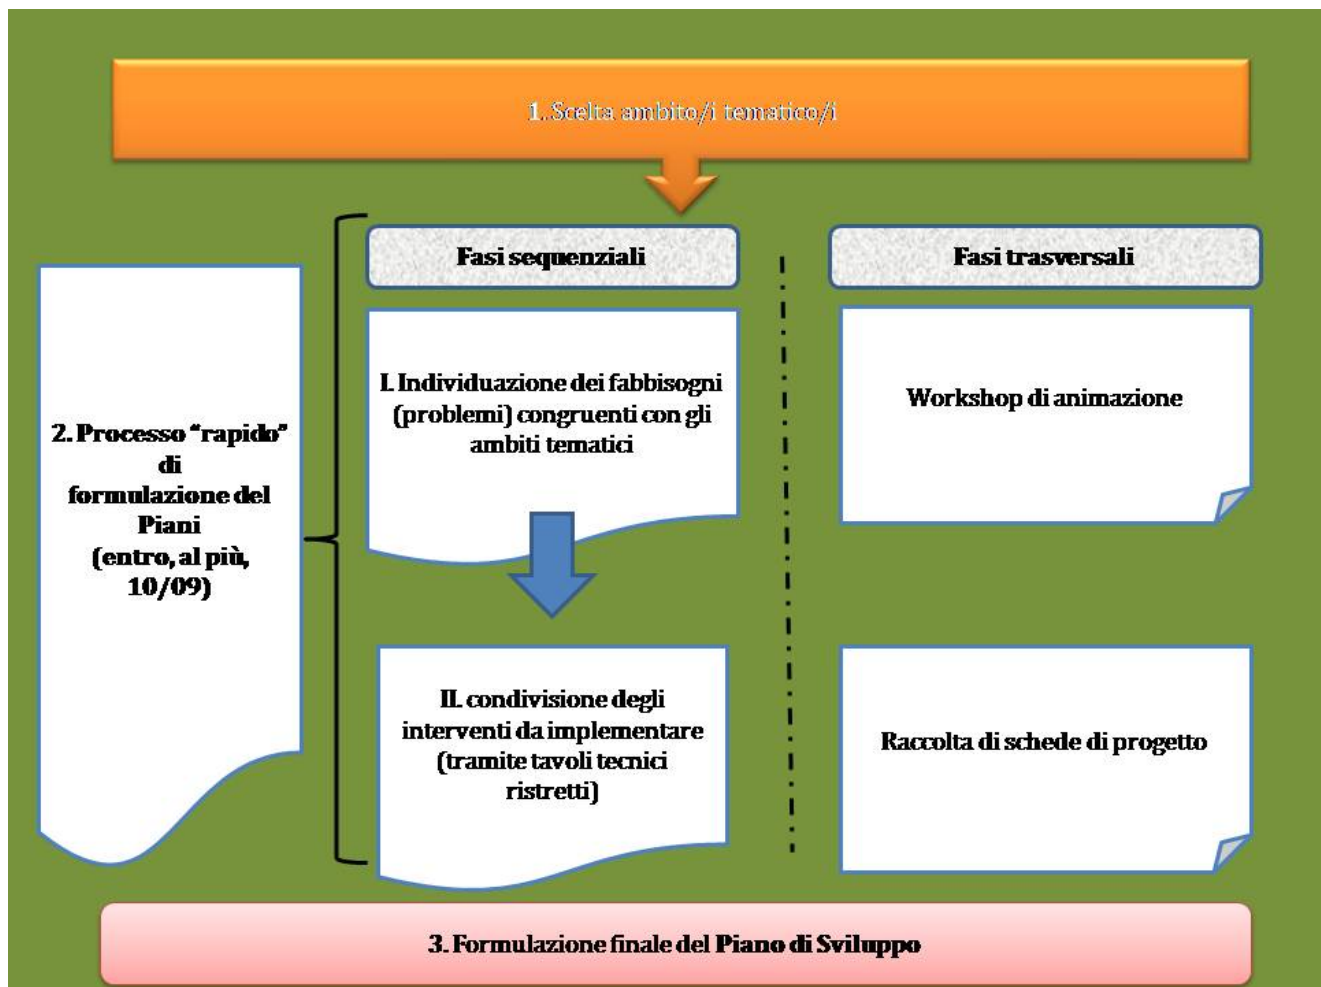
1. Scelta ambito/i tematico/i

2. Processo "rapido" di formulazione del Piani (entro, al più, 10/09)

Fasi sequenziali

I. Individuazione dei fabbisogni (problemi) congruenti con gli ambiti tematici

II. condivisione degli interventi da implementare (tramite tavoli tecnici ristretti)

Fasi trasversali

Workshop di animazione

Raccolta di schede di progetto

3. Formulazione finale del Piano di Sviluppo